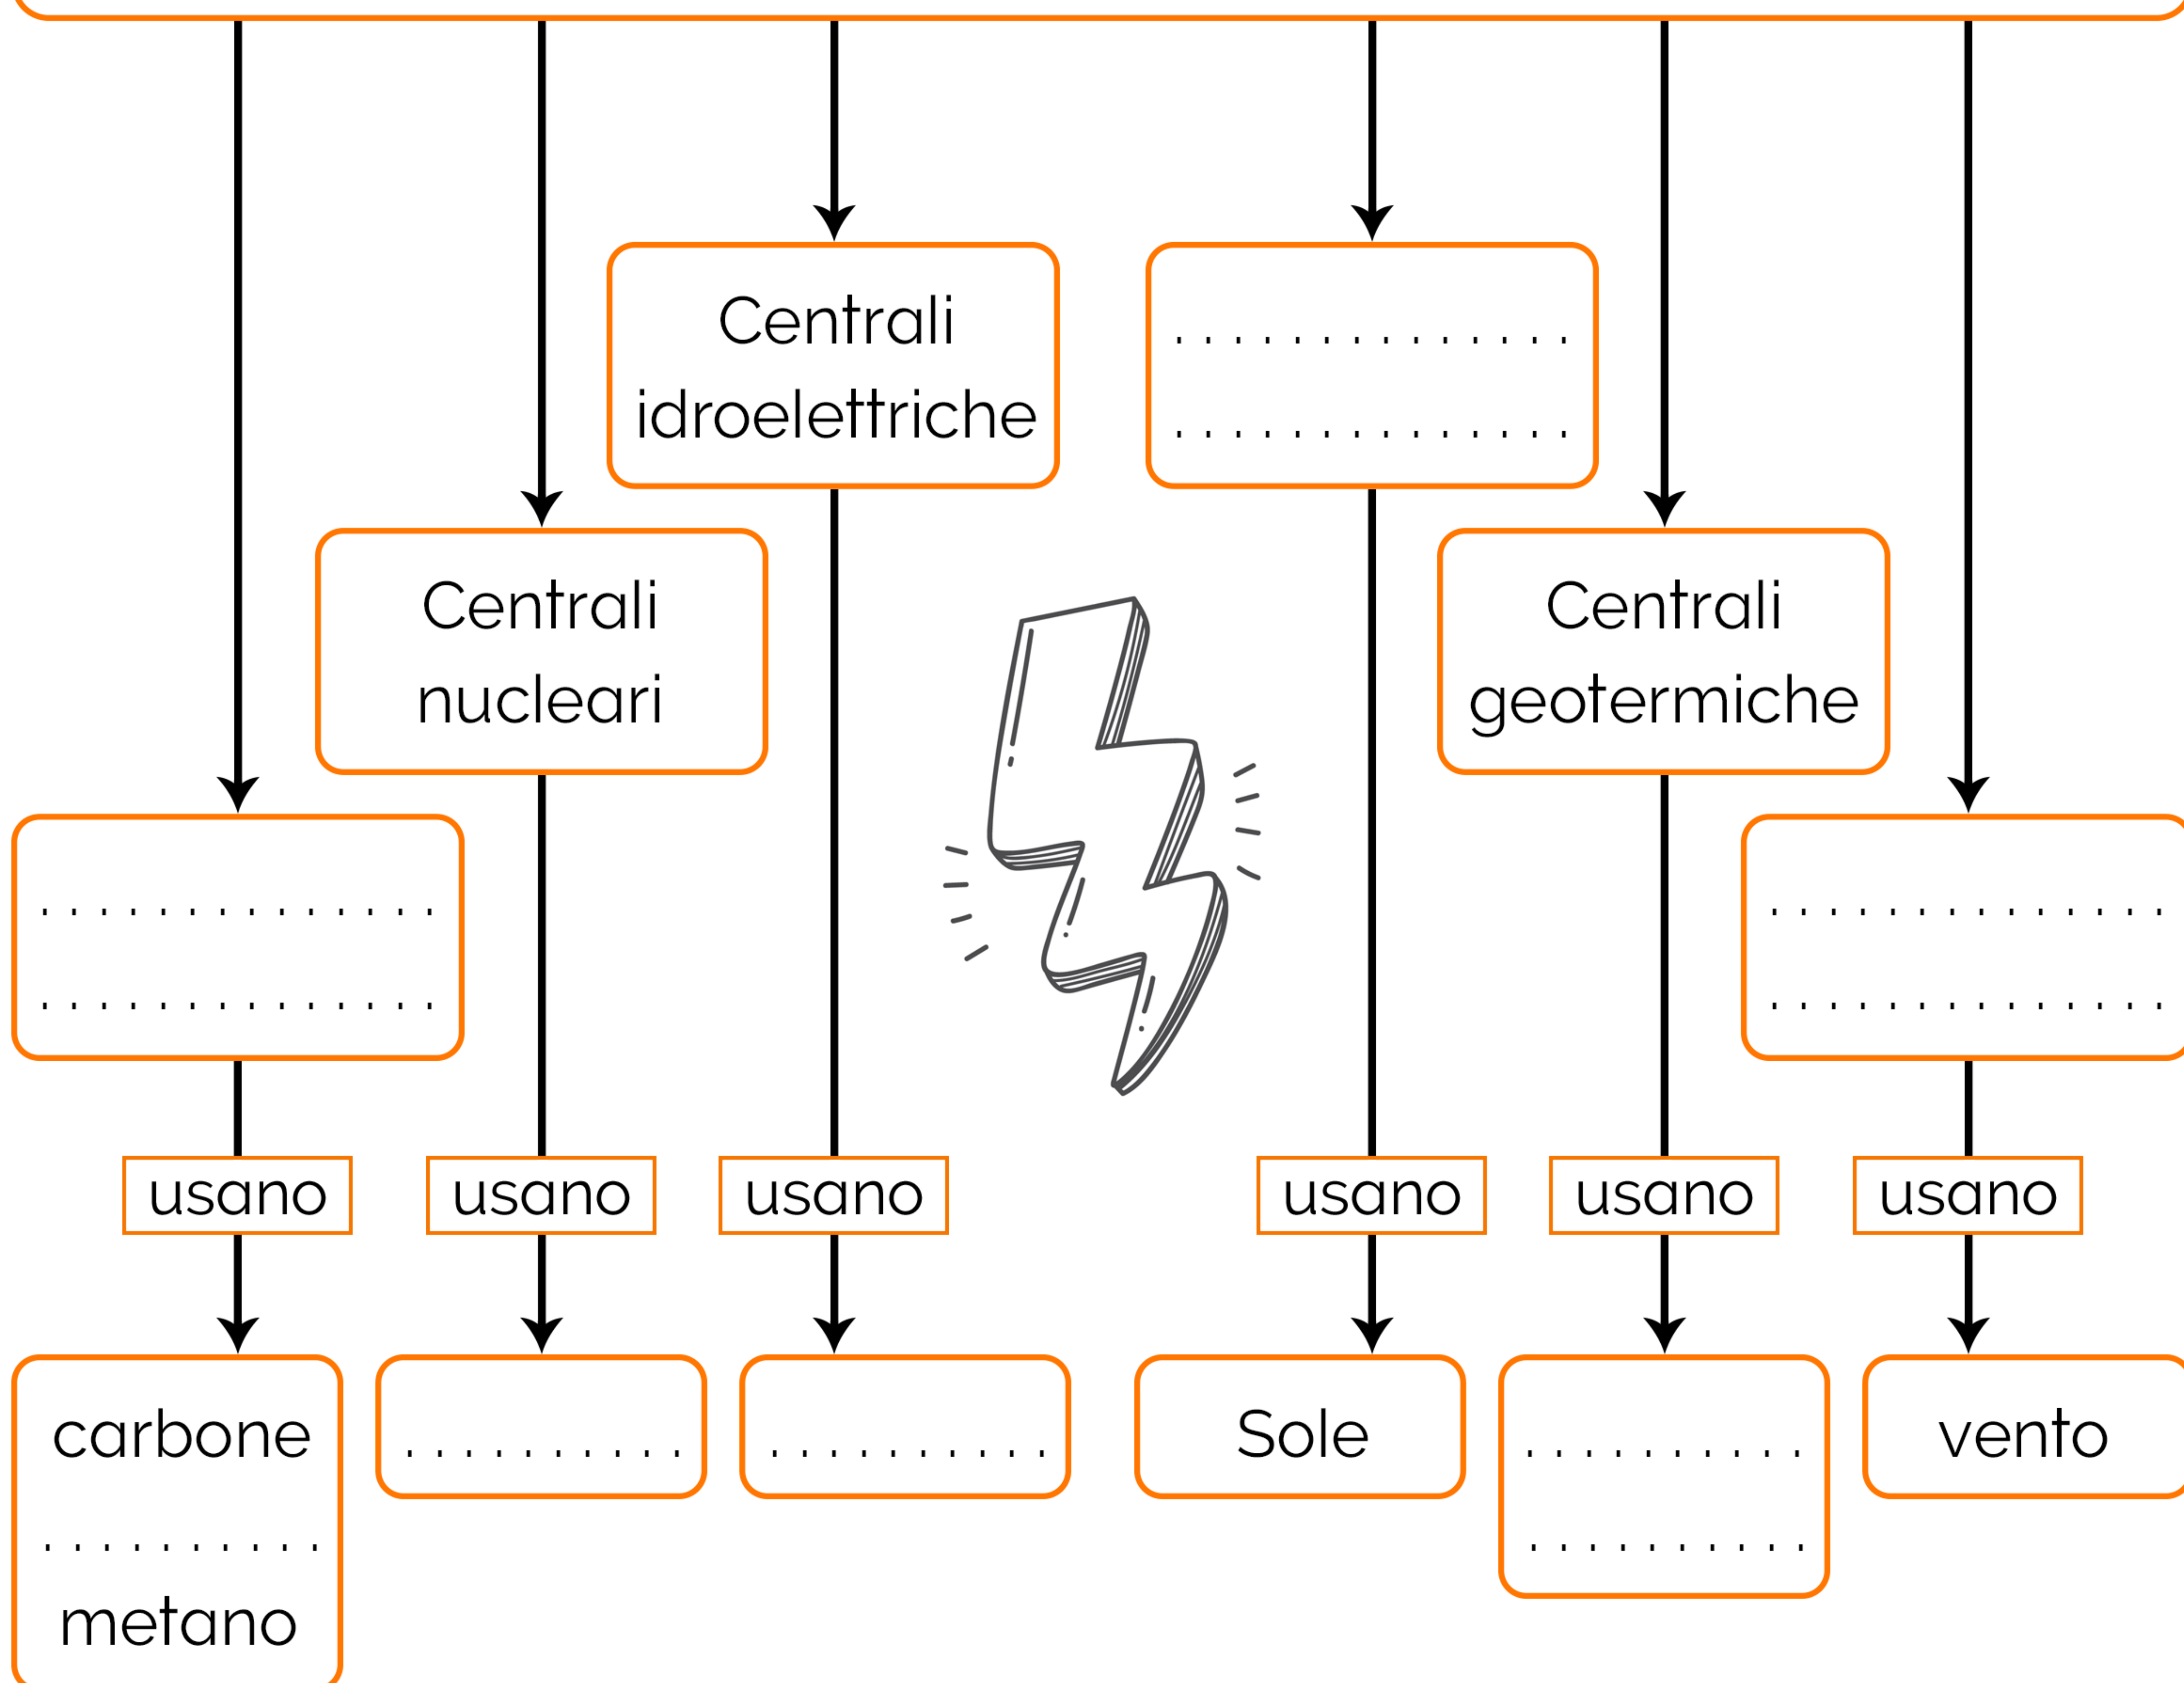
Centrali idroelettriche

. . . . . . . . . . . . . .
. . . . . . . . . . . . . .

Centrali nucleari

Centrali geotermiche

. . . . . . . . . . . . . .
. . . . . . . . . . . . . .

. . . . . . . . . . . . . .
. . . . . . . . . . . . . .

usano usano usano usano usano usano

carbone
. . . . . . . . . .
metano

. . . . . . . . . .

. . . . . . . . . .

Sole

. . . . . . . . . .
. . . . . . . . . .

vento